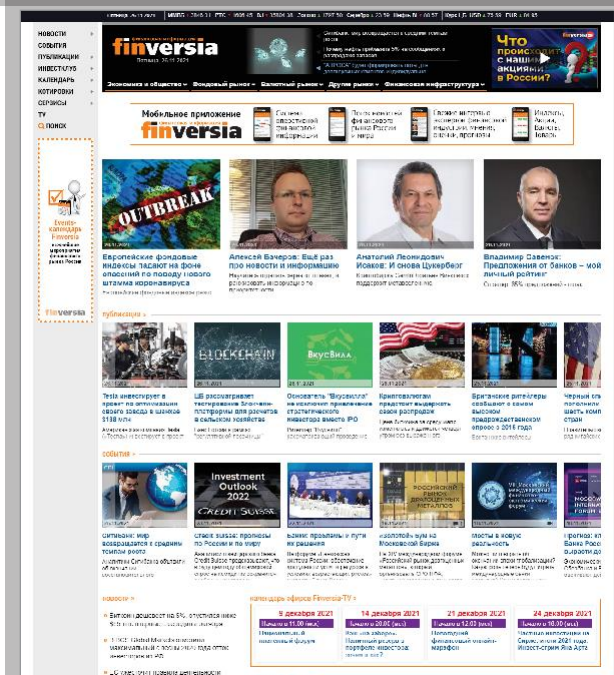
НОВОСТИ
СОБЫТИЯ
ПУБЛИКАЦИИ
ИНВЕСТКАРТА
КАЛЕНДАРЬ
КОТИРОВКИ
СЕРВИСЫ
TV
ПОИСК

finversia

Что происходит с нашими акциями в России?

Экономика и общество | Фондовый рынок | Валютный рынок | Другие рынки | Финансовая инфраструктура

Мобильное приложение finversia

OUTBREAK

Европейские фондовые индексы падают на фоне опасений по поводу нового штамма коронавируса

Алексей Бачеров: Ещё раз про новости и информацию

Анатолий Леонидович Исаков: И снова Цукерберг

Владимир Савенок: Предложения от банков – мой личный рейтинг

Events-календарь Finversia

finversia

публикации »

BLOCKCHAIN

ВкусВилл

Tesla инвестирует в проект по интенсивному сельскому хозяйству

Основатель "ВкусВилла" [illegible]

Криптовалютам предстоит выдержать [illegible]

Британские ритейлеры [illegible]

события »

Investment Outlook 2022

CREDIT SUISSE

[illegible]

Изолотой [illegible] на Московской Бирже

Мосты в новую реальность

новости »

Биткоин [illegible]

календарь эфиров Finversia-TV »

9 декабря 2021
14 декабря 2021
21 декабря 2021
24 декабря 2021